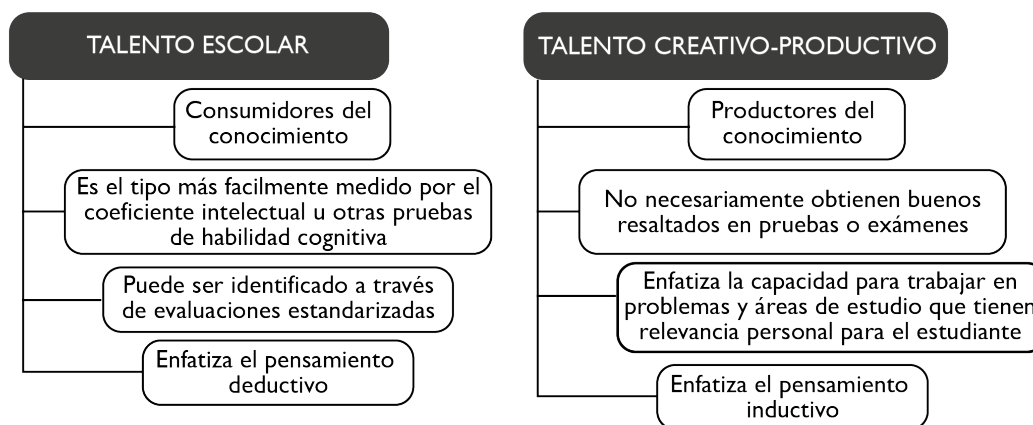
TALENTO ESCOLAR

Consumidores del conocimiento

Es el tipo más facilmente medido por el coeficiente intelectual u otras pruebas de habilidad cognitiva

Puede ser identificado a través de evaluaciones estandarizadas

Enfatiza el pensamiento deductivo

TALENTO CREATIVO-PRODUCTIVO

Productores del conocimiento

No necesariamente obtienen buenos resaltados en pruebas o exámenes

Enfatiza la capacidad para trabajar en problemas y áreas de estudio que tienen relevancia personal para el estudiante

Enfatiza el pensamiento inductivo